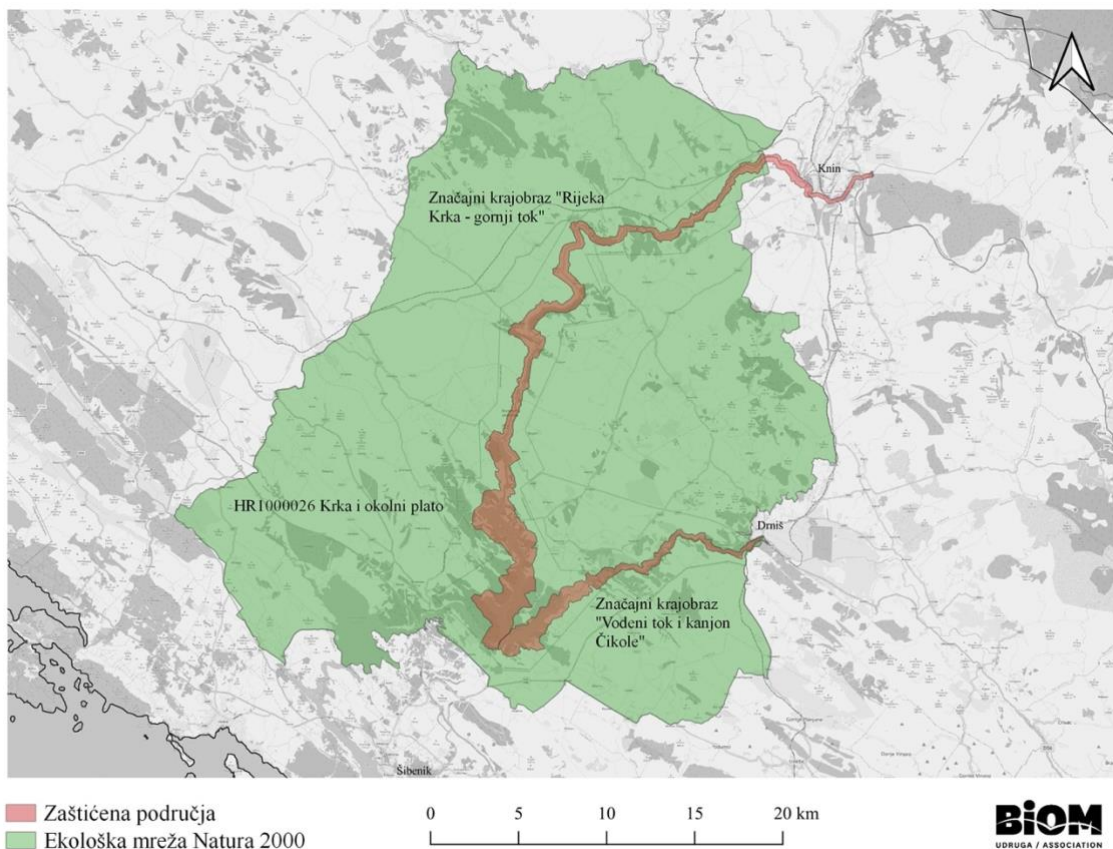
Knin

Značajni krajobraz "Rijeka Krka - gornji tok"

HR1000026 Krka i okolni plato

Drniš

Značajni krajobraz "Vođeni tok i kanjon Čikole"

Šibenik

Zaštićena područja
Ekološka mreža Natura 2000

0 5 10 15 20 km

BIOM
UDRUGA / ASSOCIATION